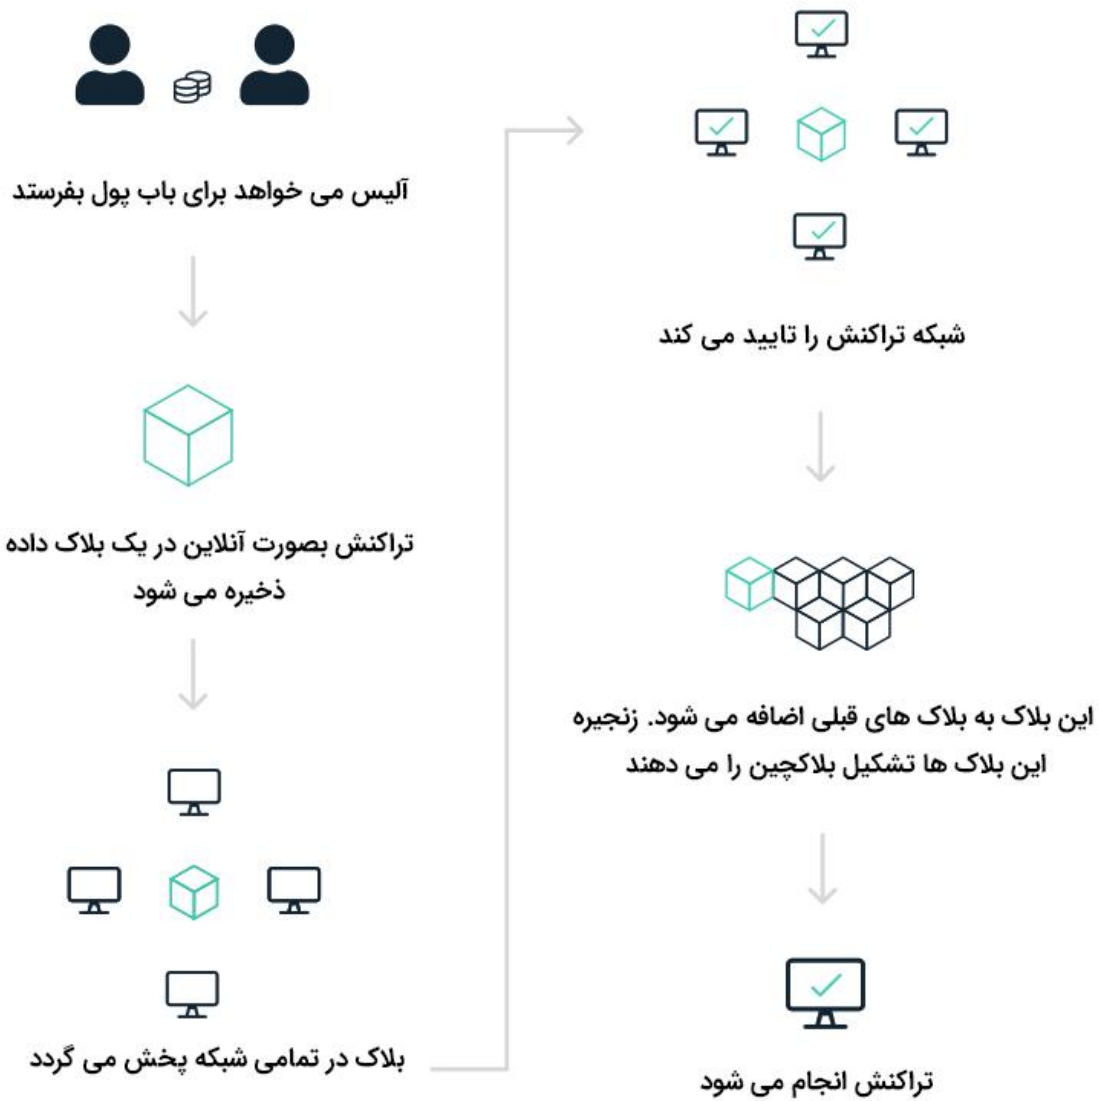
آلیس می خواهد برای باب پول بفرستد

تراکنش بصورت آنلاین در یک بلاک داده ذخیره می شود

بلاک در تمامی شبکه پخش می گردد

شبکه تراکنش را تایید می کند

این بلاک به بلاک های قبلی اضافه می شود. زنجیره این بلاک ها تشکیل بلاکچین را می دهند

تراکنش انجام می شود